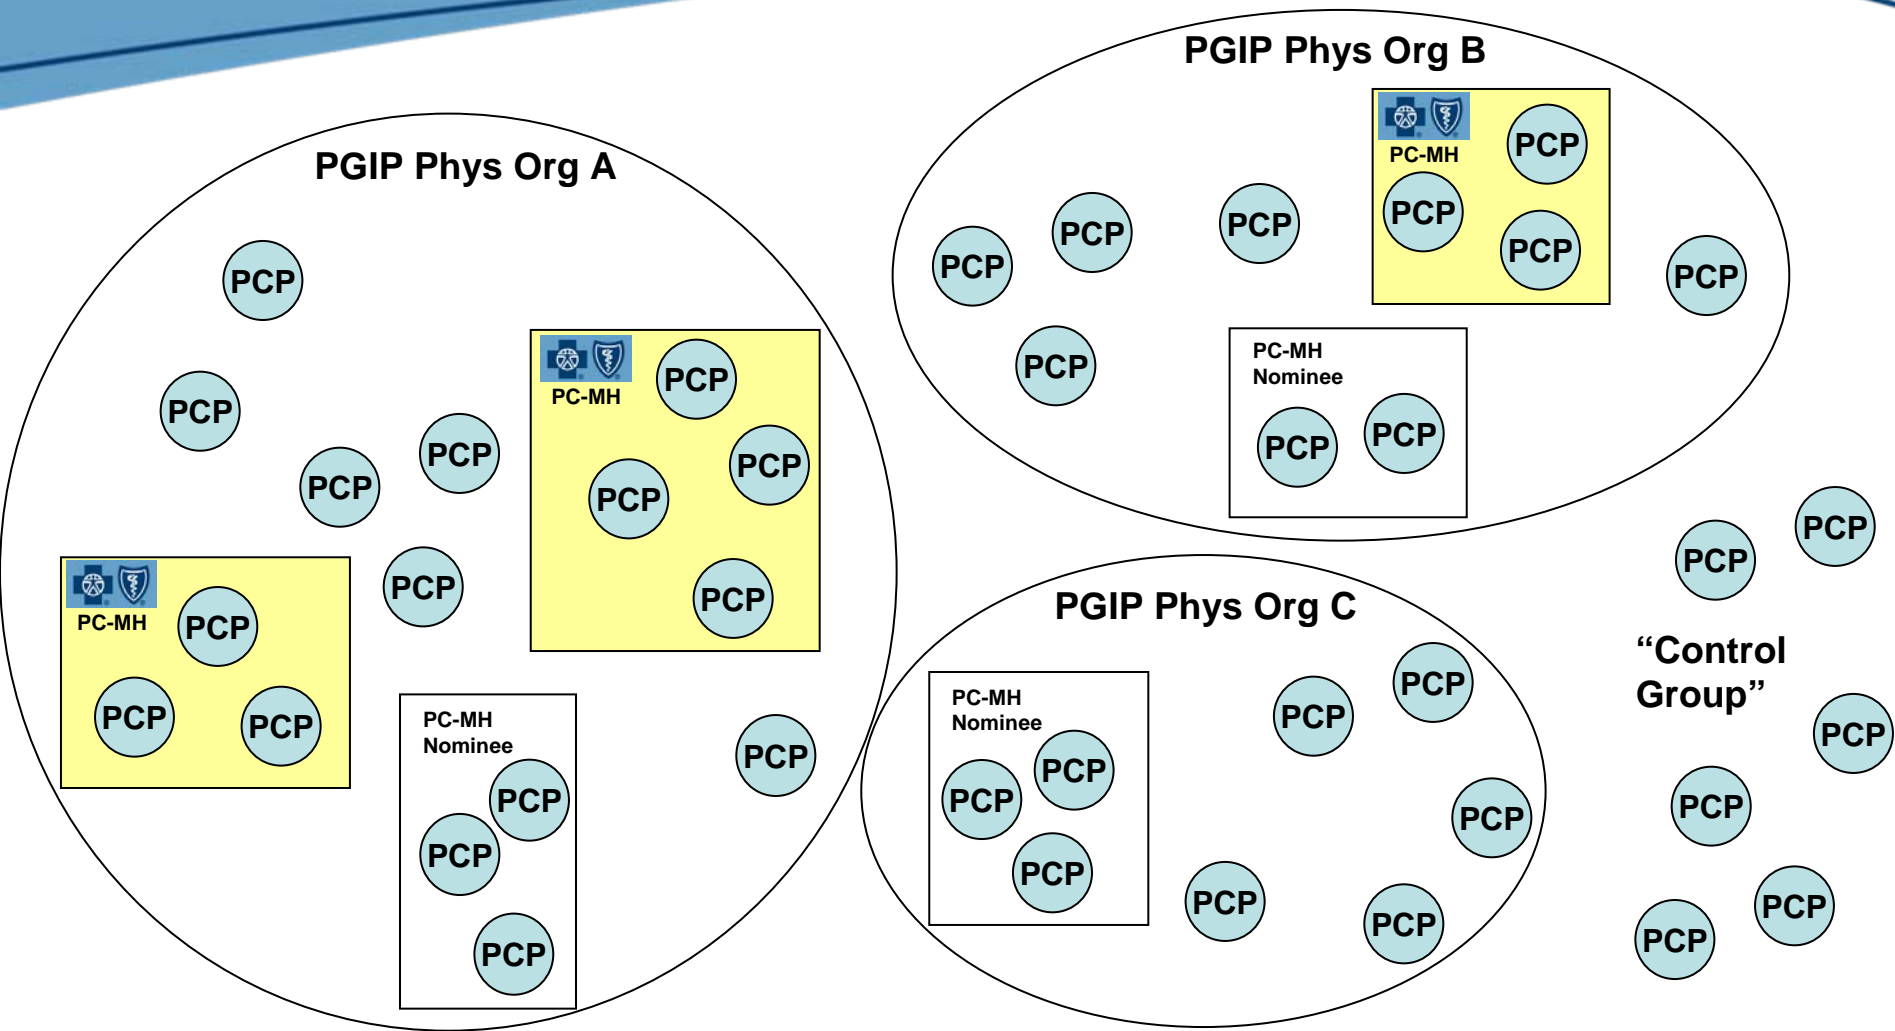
PGIP Phys Org A

PCP

PCP

PCP

PCP

PC-MH

PCP

PCP

PCP

PCP

PCP

PC-MH

PCP

PCP

PCP

PC-MH
Nominee

PCP

PCP

PCP

PCP

PGIP Phys Org B

PCP

PCP

PCP

PC-MH

PCP

PCP

PCP

PCP

PCP

PC-MH
Nominee

PCP

PCP

PGIP Phys Org C

PC-MH
Nominee

PCP

PCP

PCP

PCP

PCP

PCP

PCP

PCP

PCP

PCP

“Control Group”

PCP

PCP

PCP

PCP

PCP